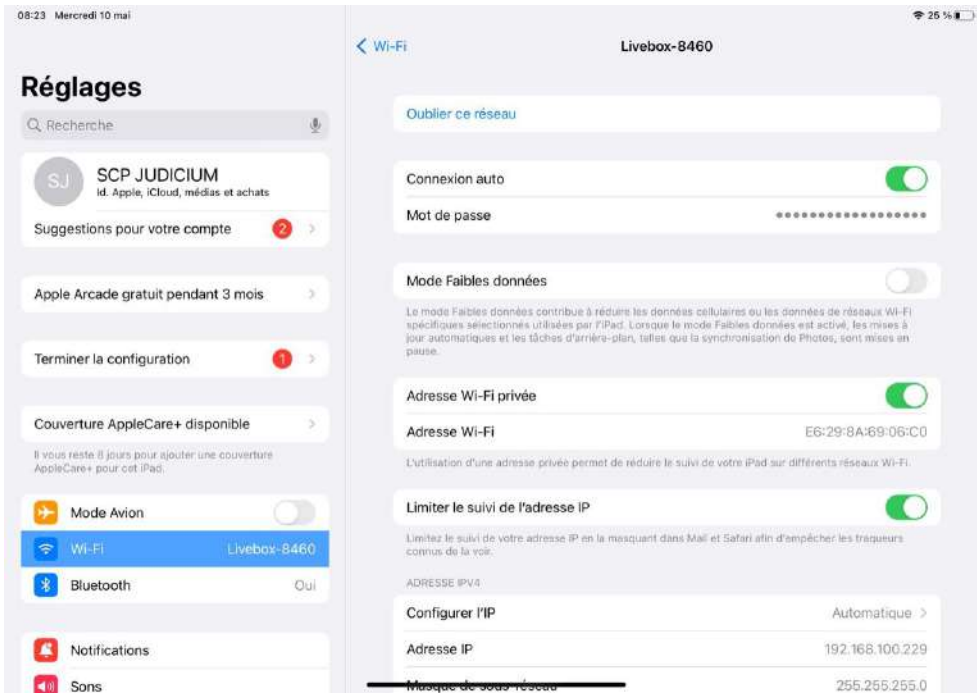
08:23 Mercredi 10 mai

25 %

Réglages

Recherche

SJ

SCP JUDICIUM

Id. Apple, iCloud, médias et achats

Suggestions pour votre compte 2

Apple Arcade gratuit pendant 3 mois

Terminer la configuration 1

Couverture AppleCare+ disponible

Il vous reste 8 jours pour ajouter une couverture AppleCare+ pour cet iPad.

Mode Avion

Wi-Fi Livebox-8460

Bluetooth Oui

Notifications

Sons

< Wi-Fi

Livebox-8460

Oublier ce réseau

Connexion auto

Mot de passe ••••••••••••••••••

Mode Faibles données

Le mode Faibles données contribue à réduire les données cellulaires ou les données de réseaux Wi-Fi spécifiques sélectionnés utilisées par l'iPad. Lorsque le mode Faibles données est activé, les mises à jour automatiques et les tâches d'arrière-plan, telles que la synchronisation de Photos, sont mises en pause.

Adresse Wi-Fi privée

Adresse Wi-Fi E6:29:8A:69:06:C0

L'utilisation d'une adresse privée permet de réduire le suivi de votre iPad sur différents réseaux Wi-Fi.

Limiter le suivi de l'adresse IP

Limitez le suivi de votre adresse IP en la masquant dans Mail et Safari afin d'empêcher les traqueurs connus de la voir.

ADRESSE IPV4

Configurer l'IP Automatique

Adresse IP 192.168.100.229

Masque de sous-réseau 255.255.255.0